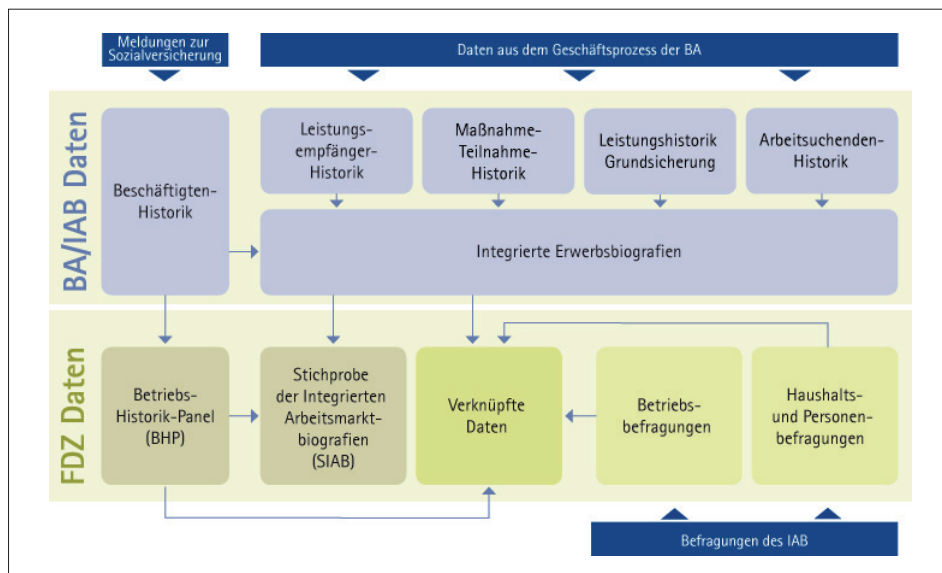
Meldungen zur Sozialversicherung

Daten aus dem Geschäftsprozess der BA

BA/IAB Daten

Beschäftigten-Historik

Leistungsempfänger-Historik

Maßnahme-Teilnahme-Historik

Leistungshistorik Grundsicherung

Arbeitsuchenden-Historik

Integrierte Erwerbsbiografien

FDZ Daten

Betriebs-Historik-Panel (BHP)

Stichprobe der Integrierten Arbeitsmarktbiografien (SIAB)

Verknüpfte Daten

Betriebsbefragungen

Haushalts- und Personenbefragungen

Befragungen des IAB